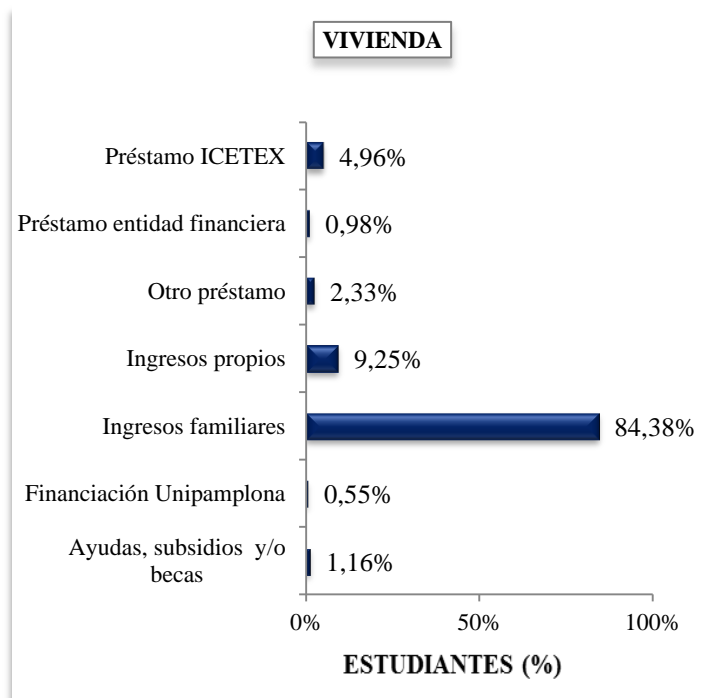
VIVIENDA

Préstamo ICETEX 4,96%
Préstamo entidad financiera 0,98%
Otro préstamo 2,33%
Ingresos propios 9,25%
Ingresos familiares 84,38%
Financiación Unipamplona 0,55%
Ayudas, subsidios y/o becas 1,16%

0% 50% 100%

ESTUDIANTES (%)